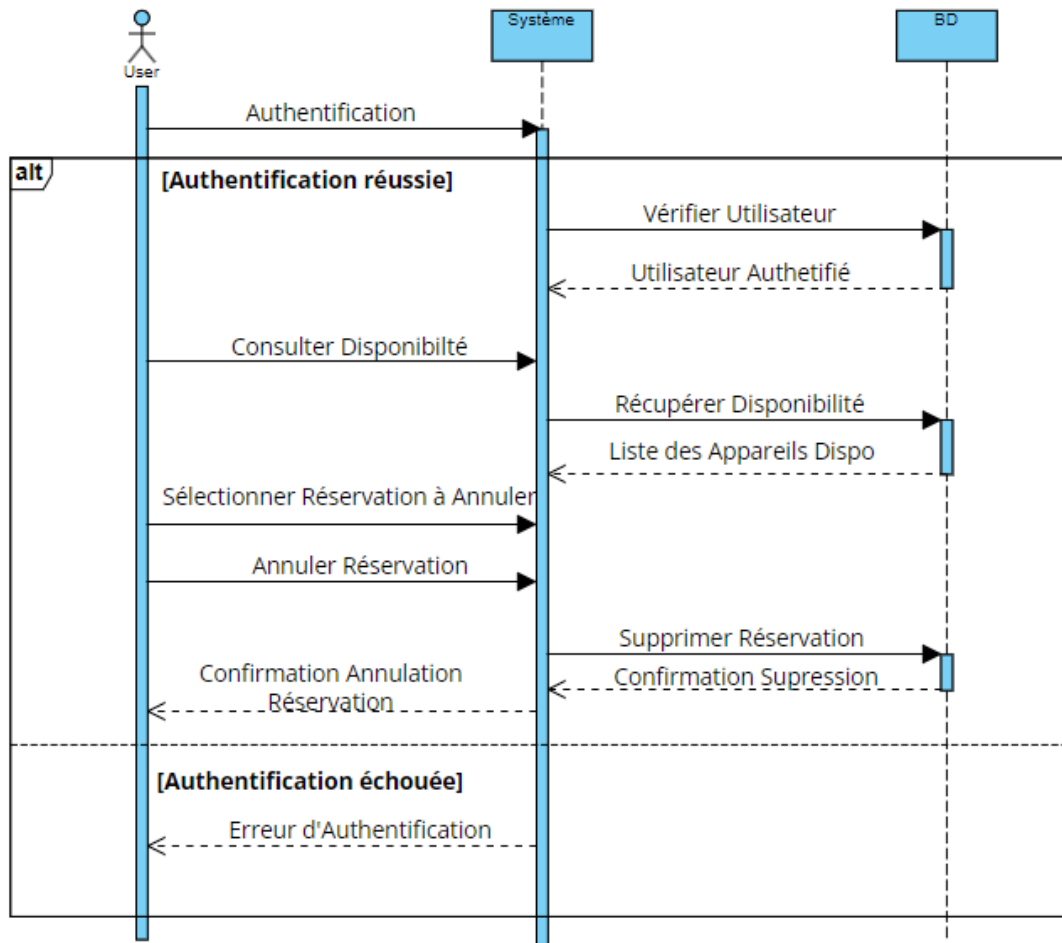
User

Système

BD

Authentification

alt

[Authentification réussie]

Vérifier Utilisateur

Utilisateur Authetifié

Consulter Disponibilté

Récupérer Disponibilité

Liste des Appareils Dispo

Sélectionner Réservation à Annuler

Annuler Réservation

Supprimer Réservation

Confirmation Annulation Réservation

Confirmation Supression

[Authentification échouée]

Erreur d'Authentification